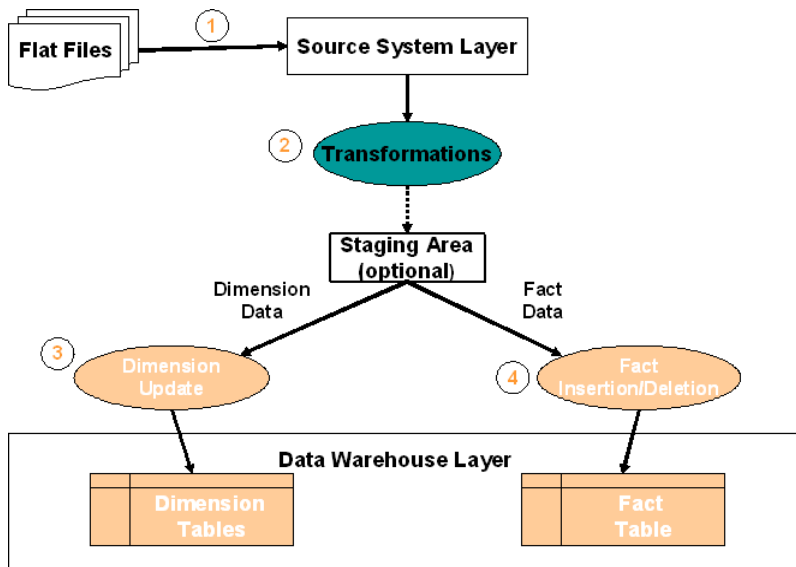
Flat Files

1

Source System Layer

2

Transformations

Staging Area (optional)

Dimension Data

Fact Data

3

Dimension Update

4

Fact Insertion/Deletion

Data Warehouse Layer

Dimension Tables

Fact Table